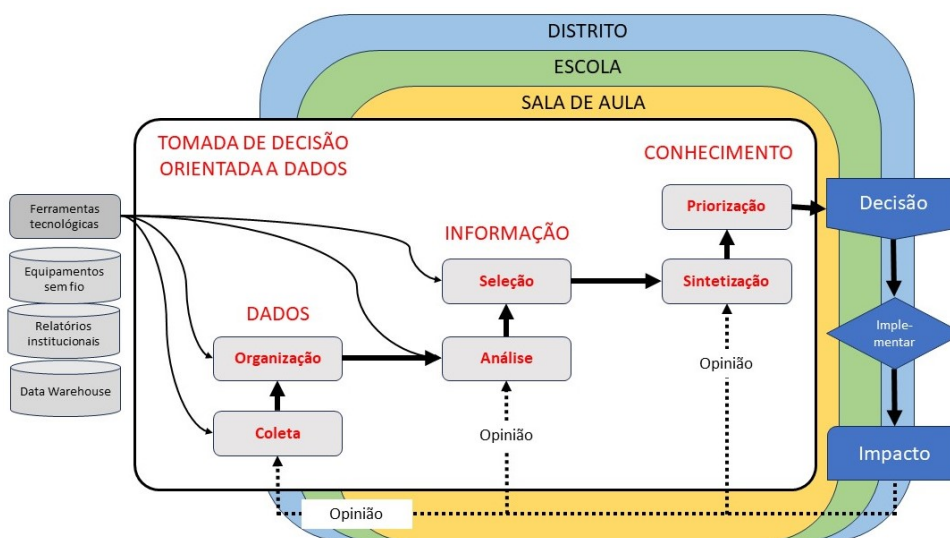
DISTRITO

ESCOLA

SALA DE AULA

TOMADA DE DECISÃO ORIENTADA A DADOS

CONHECIMENTO

Ferramentas tecnológicas

Equipamentos sem fio

Relatórios institucionais

Data Warehouse

Priorização

Decisão

INFORMAÇÃO

Seleção

Sintetização

DADOS

Implementar

Organização

Análise

Opinião

Coleta

Opinião

Impacto

Opinião